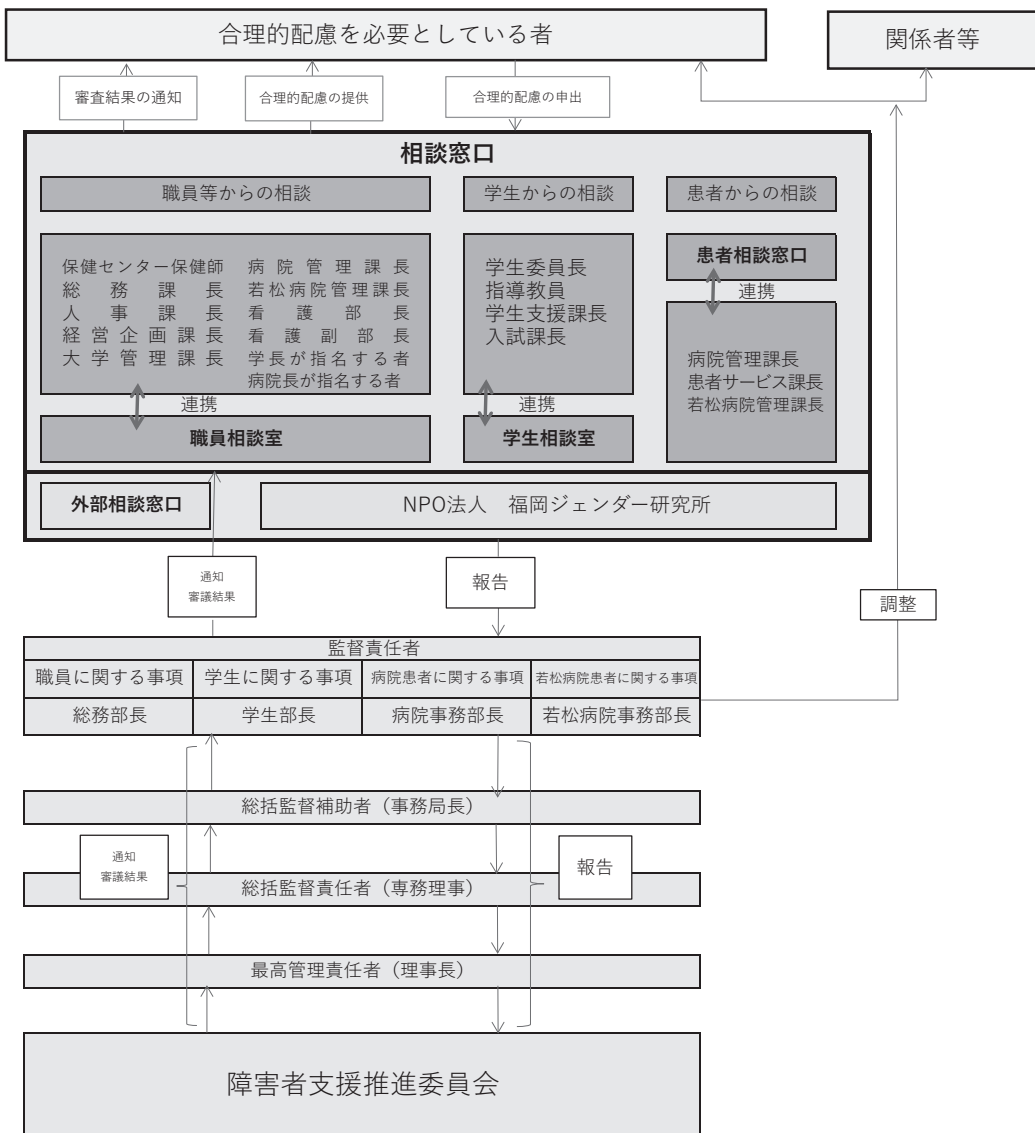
合理的配慮を必要としている者

関係者等

審査結果の通知

合理的配慮の提供

合理的配慮の申出

相談窓口

職員等からの相談

学生からの相談

患者からの相談

保健センター保健師
総務課長
人事課長
経営企画課長
大学管理課長

病院管理課長
若松病院管理課長
看護部長
看護副部長
学長が指名する者
病院長が指名する者

連携

職員相談室

学生委員長
指導教員
学生支援課長
入試課長

連携

学生相談室

患者相談窓口

連携

病院管理課長
患者サービス課長
若松病院管理課長

外部相談窓口

NPO法人　福岡ジェンダー研究所

通知
審議結果

報告

調整

監督責任者

| 職員に関する事項 | 学生に関する事項 | 病院患者に関する事項 | 若松病院患者に関する事項 |
|---|---|---|---|
| 総務部長 | 学生部長 | 病院事務部長 | 若松病院事務部長 |

総括監督補助者（事務局長）

通知
審議結果

総括監督責任者（専務理事）

報告

最高管理責任者（理事長）

障害者支援推進委員会